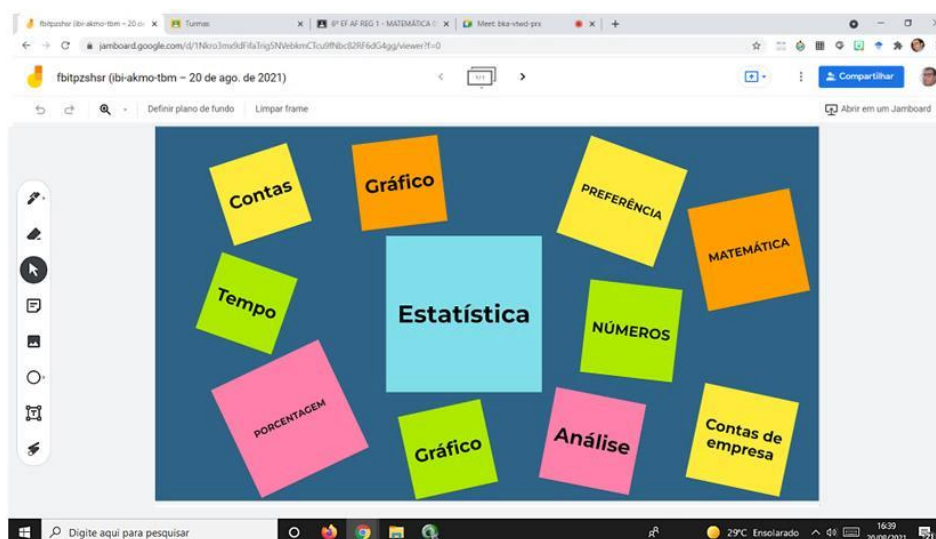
fbitpzshsr (ibi-akmo-tbm – 20 de × | Turmas × | 8º EF AF REG 1 - MATEMÁTICA × | Meet: bka-vtwd-pns × | +

jamboard.google.com/d/1Nkro3mx9dFifaTrig5NVebkmCTcu9fNbc82RF6dG4gg/viewer?f=0

fbitpzshsr (ibi-akmo-tbm – 20 de ago. de 2021)

1/1

Compartilhar

Definir plano de fundo | Limpar frame

Abrir em um Jamboard

Contas

Gráfico

PREFERÊNCIA

MATEMÁTICA

Tempo

Estatística

NÚMEROS

PORCENTAGEM

Gráfico

Análise

Contas de empresa

Digite aqui para pesquisar

29°C Ensolarado

16:39
20/08/2021